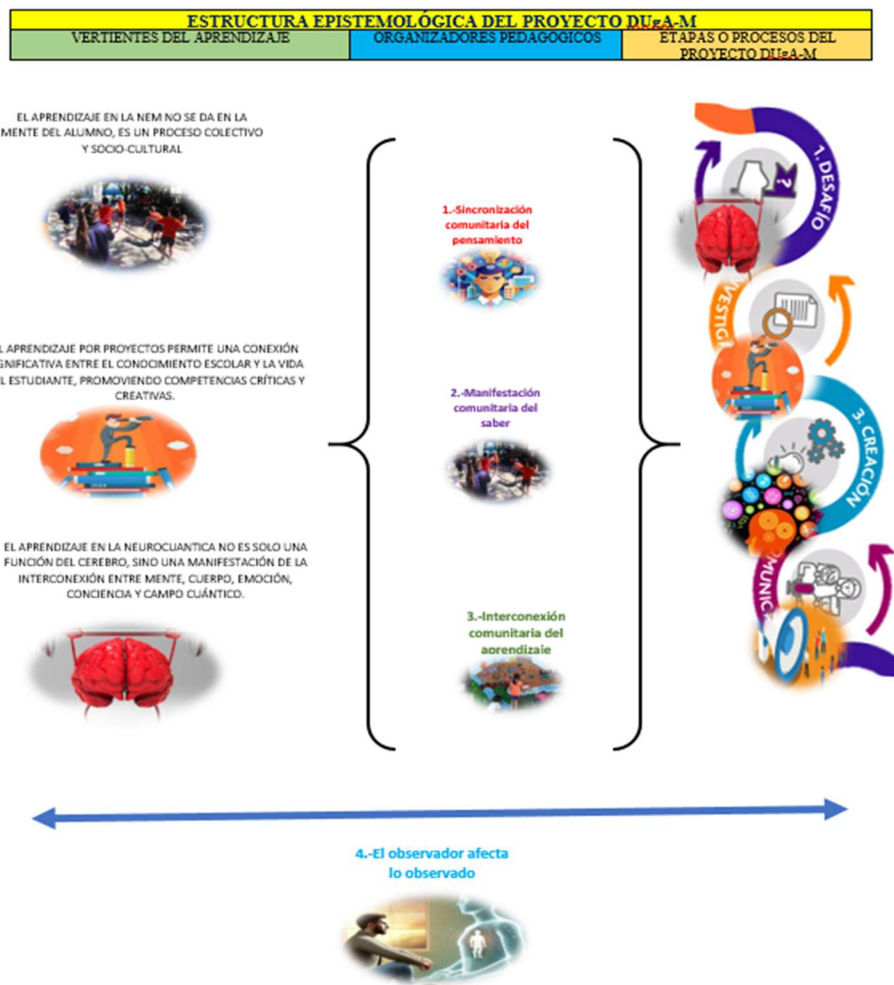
ESTRUCTURA EPISTEMOLÓGICA DEL PROYECTO DUgA-M

| VERTIENTES DEL APRENDIZAJE | ORGANIZADORES PEDAGOGICOS | ETAPAS O PROCESOS DEL PROYECTO DUgA-M |
|---|---|---|

EL APRENDIZAJE EN LA NEM NO SE DA EN LA MENTE DEL ALUMNO, ES UN PROCESO COLECTIVO Y SOCIO-CULTURAL

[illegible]L APRENDIZAJE POR PROYECTOS PERMITE UNA CONEXIÓN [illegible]GNIFICATIVA ENTRE EL CONOCIMIENTO ESCOLAR Y LA VIDA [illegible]L ESTUDIANTE, PROMOVIENDO COMPETENCIAS CRÍTICAS Y CREATIVAS.

EL APRENDIZAJE EN LA NEUROCUANTICA NO ES SOLO UNA FUNCIÓN DEL CEREBRO, SINO UNA MANIFESTACIÓN DE LA INTERCONEXIÓN ENTRE MENTE, CUERPO, EMOCIÓN, CONCIENCIA Y CAMPO CUÁNTICO.

1.-Sincronización comunitaria del pensamiento

2.-Manifestación comunitaria del saber

3.-Interconexión comunitaria del aprendizaje

1. DESAFÍO

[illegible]VESTIG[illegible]

3. CREACIÓN

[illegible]MUNIC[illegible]

4.-El observador afecta lo observado